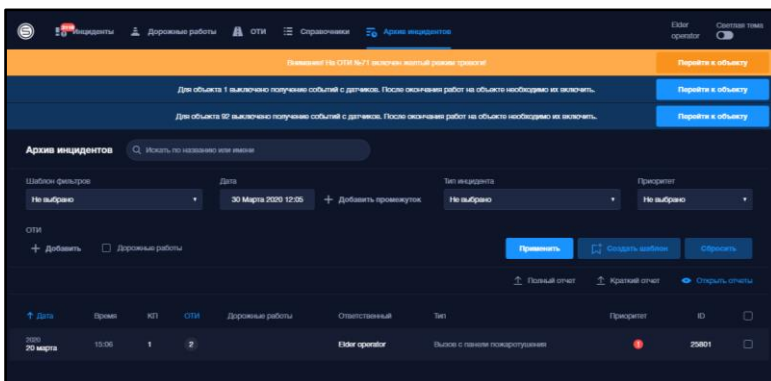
Инциденты Дорожные работы ОТИ Справочники Архив инцидентов Elder operator Светлая тема

Внимание! На ОТИ №71 включен желтый режим тревоги! Перейти к объекту

Для объекта 1 выключено получение событий с датчиков. После окончания работ на объекте необходимо их включить. Перейти к объекту

Для объекта 92 выключено получение событий с датчиков. После окончания работ на объекте необходимо их включить. Перейти к объекту

Архив инцидентов Искать по названию или имени

Шаблон фильтров
Не выбрано

Дата
30 Марта 2020 12:05
+ Добавить промежуток

Тип инцидента
Не выбрано

Приоритет
Не выбрано

ОТИ
+ Добавить
Дорожные работы

Применить Создать шаблон Сбросить

Полный отчет Краткий отчет Открыть отчеты

| ↑ Дата | Время | КП | ОТИ | Дорожные работы | Ответственный | Тип | Приоритет | ID |
|---|---|---|---|---|---|---|---|---|
| 2020 20 марта | 15:06 | 1 | 2 | | Elder operator | Вызов с панели пожаротушения | ! | 25801 |